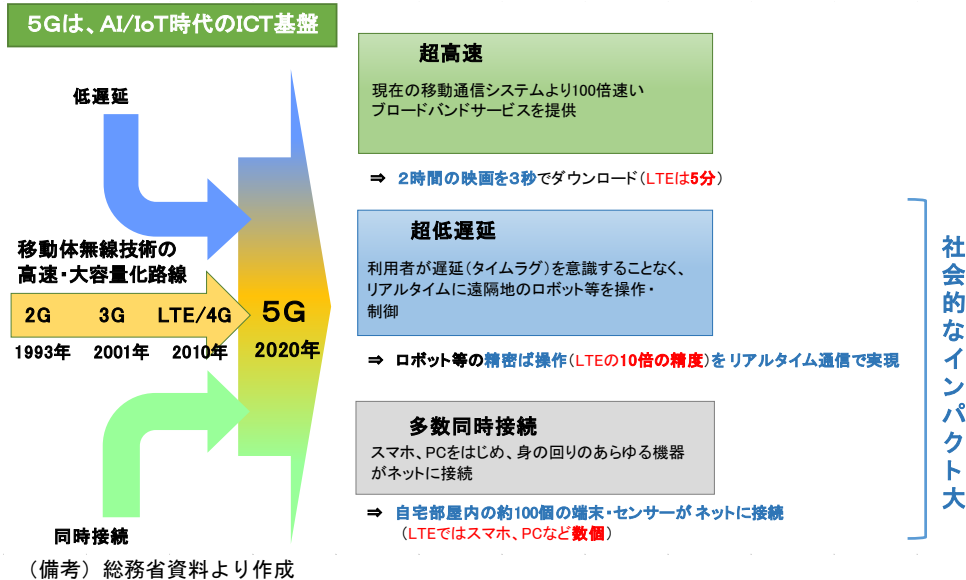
5Gは、AI/IoT時代のICT基盤

低遅延

移動体無線技術の高速・大容量化路線

2G 3G LTE/4G

1993年 2001年 2010年

5G

2020年

同時接続

（備考）総務省資料より作成

超高速

現在の移動通信システムより100倍速いブロードバンドサービスを提供

⇒ 2時間の映画を3秒でダウンロード（LTEは5分）

超低遅延

利用者が遅延（タイムラグ）を意識することなく、リアルタイムに遠隔地のロボット等を操作・制御

⇒ ロボット等の精密ば操作（LTEの10倍の精度）をリアルタイム通信で実現

多数同時接続

スマホ、PCをはじめ、身の回りのあらゆる機器がネットに接続

⇒ 自宅部屋内の約100個の端末・センサーが ネットに接続
（LTEではスマホ、PCなど数個）

社会的なインパクト大